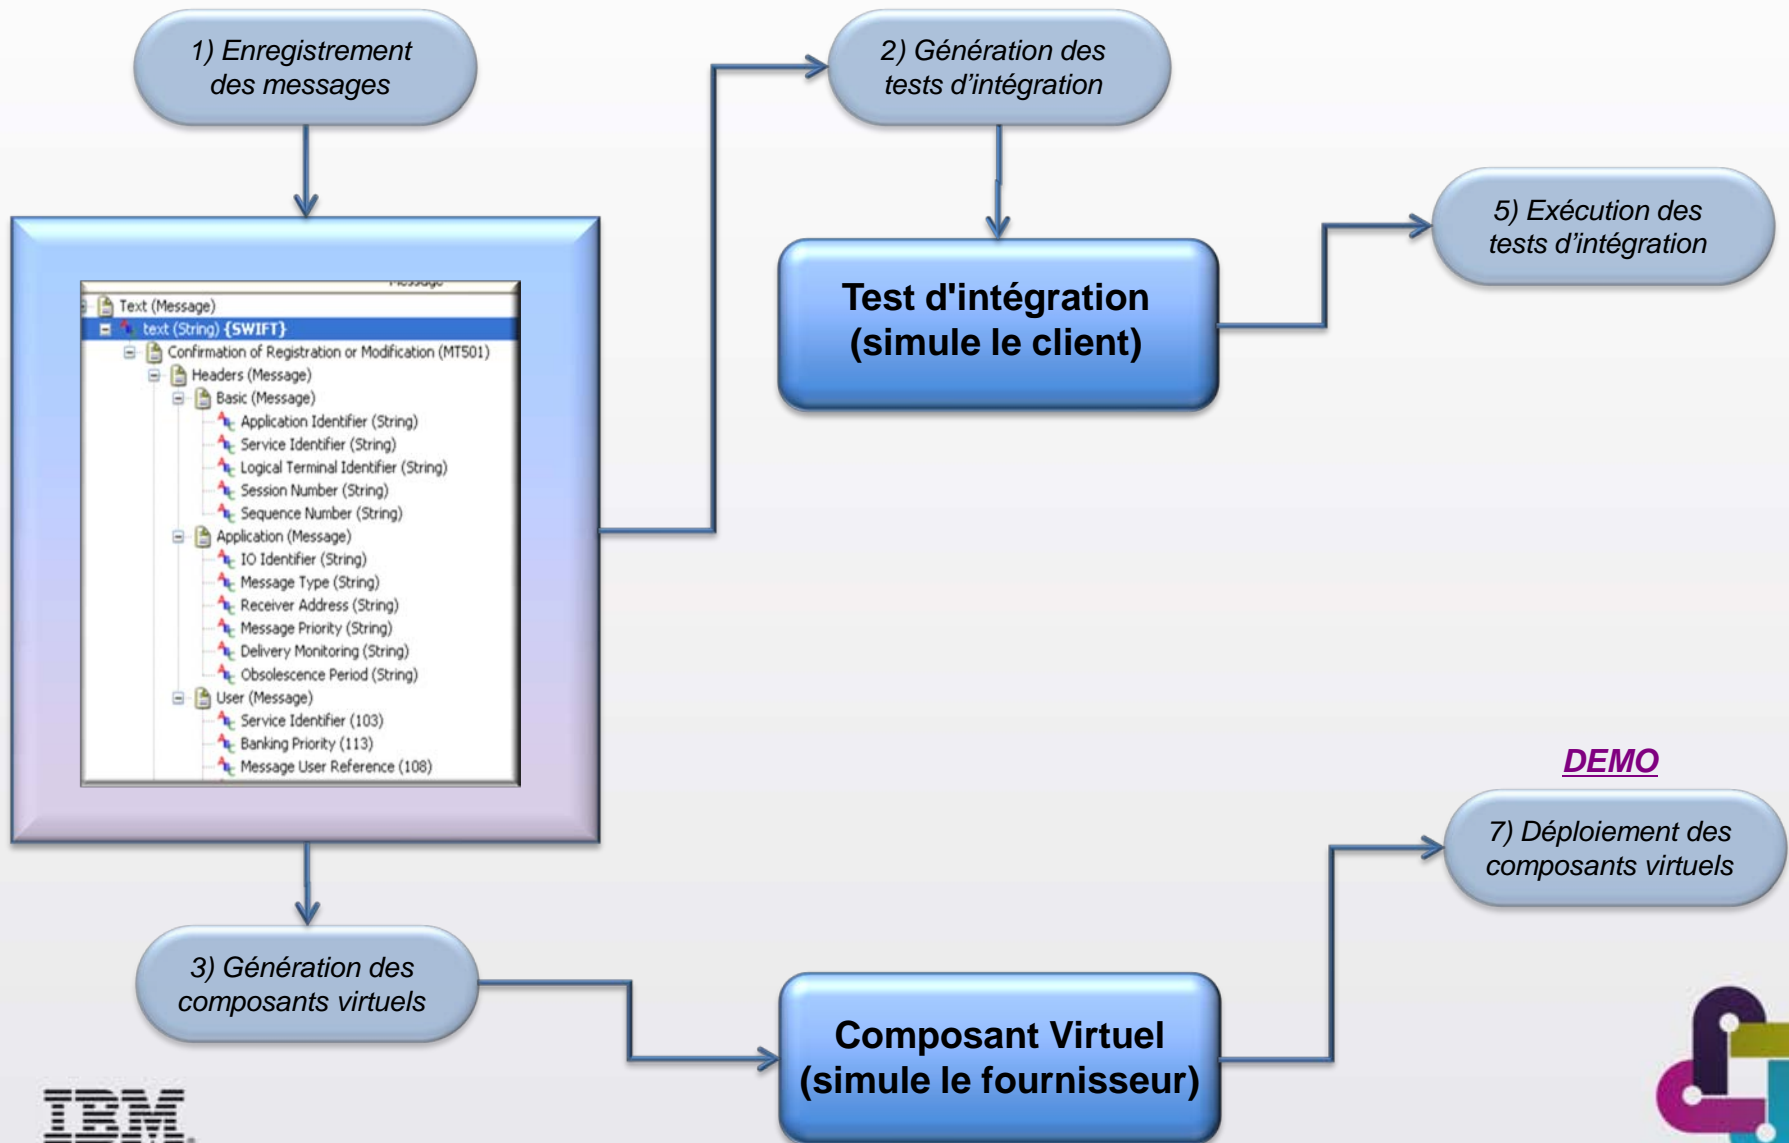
1) Enregistrement des messages

2) Génération des tests d'intégration

Message

Text (Message)
text (String) {SWIFT}
Confirmation of Registration or Modification (MT501)
Headers (Message)
Basic (Message)
Application Identifier (String)
Service Identifier (String)
Logical Terminal Identifier (String)
Session Number (String)
Sequence Number (String)
Application (Message)
IO Identifier (String)
Message Type (String)
Receiver Address (String)
Message Priority (String)
Delivery Monitoring (String)
Obsolescence Period (String)
User (Message)
Service Identifier (103)
Banking Priority (113)
Message User Reference (108)

Test d'intégration (simule le client)

5) Exécution des tests d'intégration

DEMO

7) Déploiement des composants virtuels

3) Génération des composants virtuels

Composant Virtuel (simule le fournisseur)

IBM